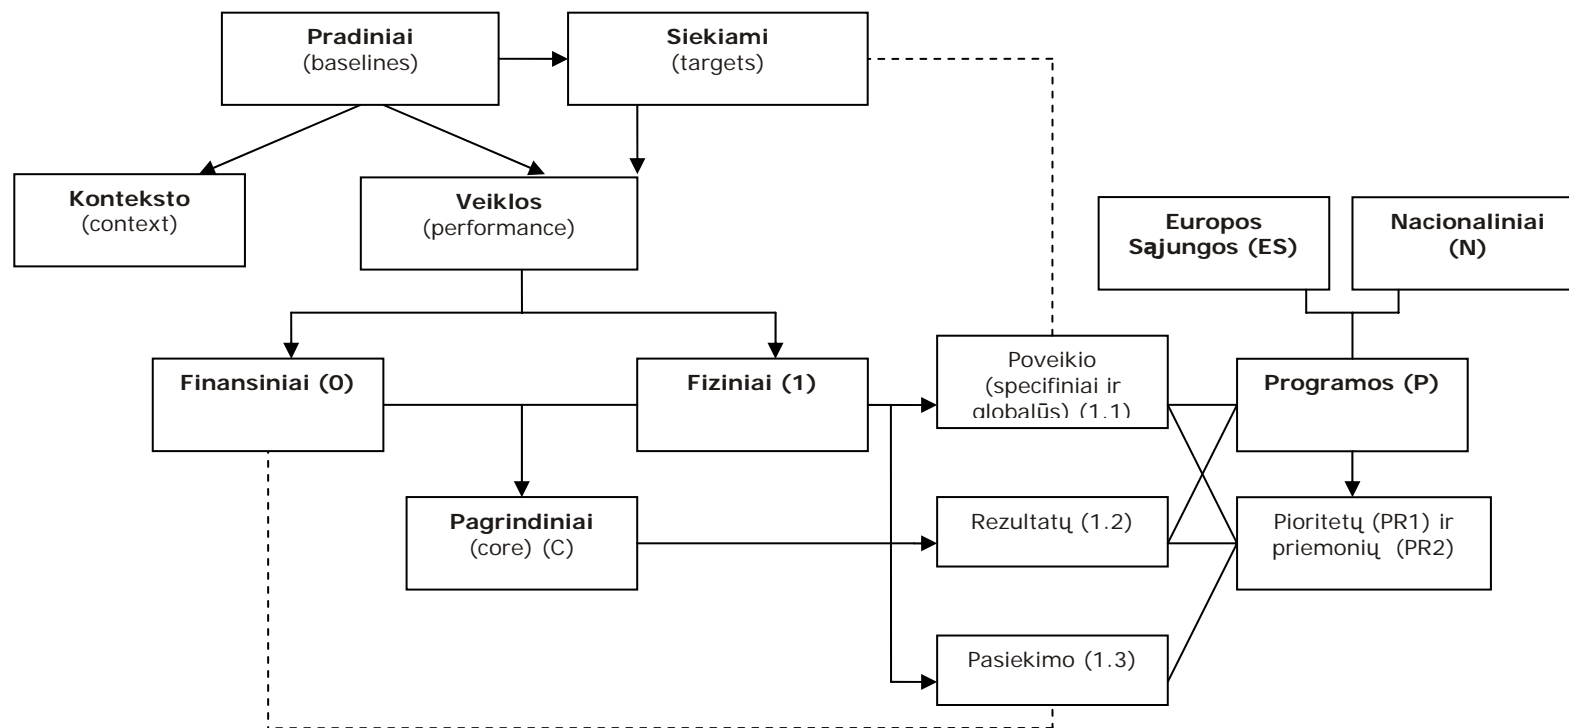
**Pradiniai**
(baselines)

**Siekiami**
(targets)

**Konteksto**
(context)

**Veiklos**
(performance)

**Europos Sajungos (ES)**

**Nacionaliniai (N)**

**Finansiniai (0)**

**Fiziniai (1)**

Poveikio (specifiniai ir globalūs) (1.1)

**Programos (P)**

**Pagrindiniai**
(core) (C)

Rezultatų (1.2)

Pioritetų (PR1) ir priemonių (PR2)

Pasiekimo (1.3)